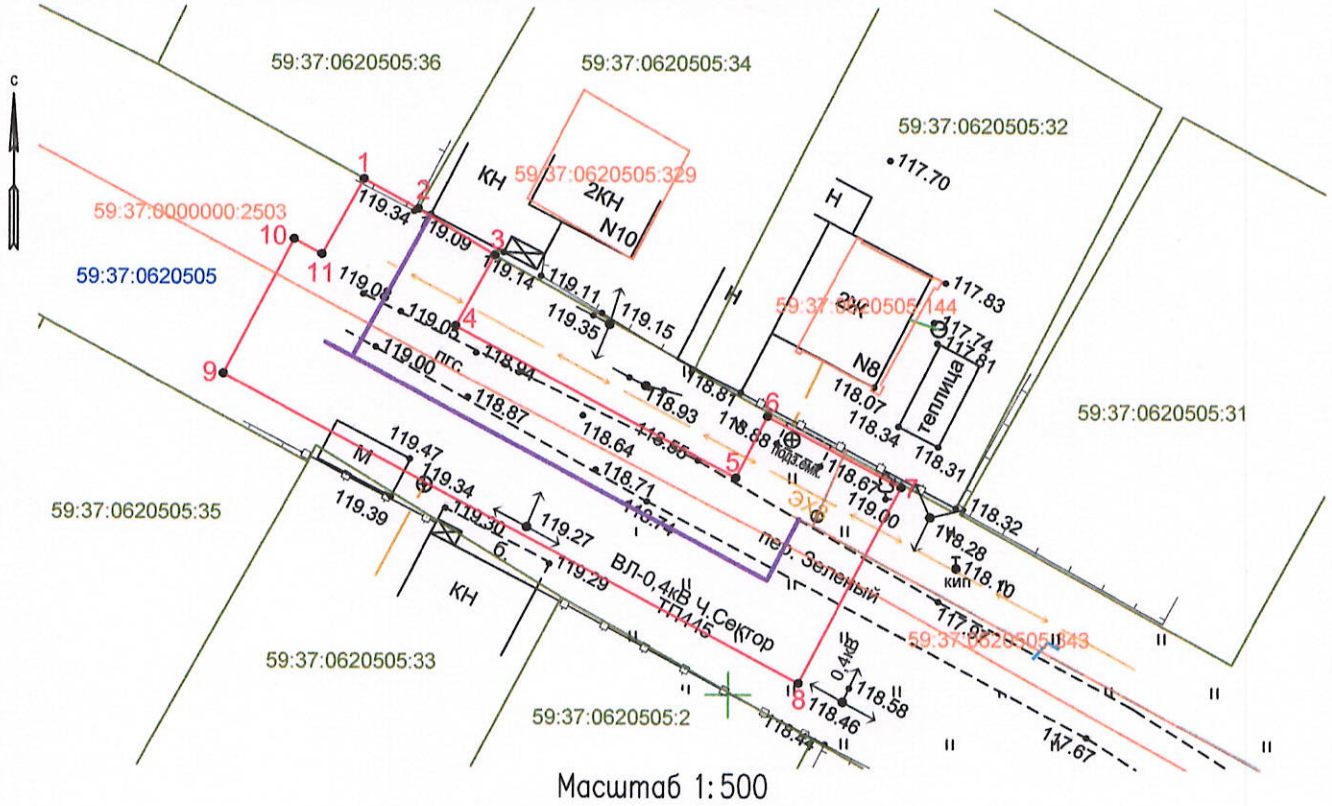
с

59:37:0620505:36

59:37:0620505:34

59:37:0620505:32

59:37:0620505:329

КН

2КН

N10

117.70

Н

1

2

119.34

119.09

10

11

59:37:0000000:2503

59:37:0620505

3

119.14

119.11

119.15

119.35

119.08

119.05

4

117.83

59:37:0620505:144

2К

117.74

117.81

N8

118.07

118.34

теплица

9

119.00

пгс

118.94

118.81

118.93

118.87

118.64

118.88

118.55

6

подз.бмк.

5

118.31

59:37:0620505:31

119.47

М

119.34

119.39

59:37:0620505:35

118.71

118.74

118.67

ЭХЗ

119.00

7

118.32

118.28

119.30

119.27

119.29

6

КН

ВЛ-0,4кВ ч.Сектор

ТП445

пер. Зеленый

кип

118.10

117.8

59:37:0620505:643

59:37:0620505:33

0.4кВ

118.58

8

118.46

59:37:0620505:2

118.4

117.67

Масштаб 1:500